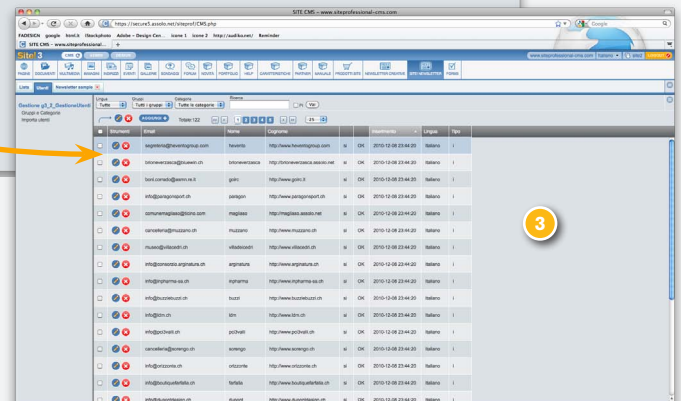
SITE CMS – www.siteprofessional-cms.com

https://secure5.assolo.net/siteprof/CMS.php

Google

FADESIGN google html.it iStockphoto Adobe – Design Cen... icone 1 icone 2 http://audiko.net/ Reminder

SITE CMS – www.siteprofessional-...

Site 3

PAGINE DOCUMENTI MULTIMEDIA BANNER INDIRIZZI EVENTI GALLERIE SONDAGGI FORUM NOVITÀ PORTFOLIO HELP CARATTERISTICHE PARTNER MANUALE PRODOTTI SITE NEWSLETTER CREATOR SITE NEWSLETTER FORMS

www.siteprofessional-cms.com Italiano

Liste Utenti Newsletter sample

Gestione g3_3_Destinatari
Gruppi e Categorie
Importa utenti

Lingua Tutte | Gruppi Tutti i gruppi | Categorie Tutte le categorie | Ricerca | Vai

Totale:122 | 1 2 3 4 5 6 | 25

| | Strumenti | Email | Nome | Cognome | | | | Inserimento | Lingua | Tipo |
|---|---|---|---|---|---|---|---|---|---|---|
| | | segreteria@heventsgroup.com | hevents | http://www.heventsgroup.com | si | | OK | 2010-12-08 23:44:20 | Italiano | I |
| | | brionevercasca@bluewin.ch | brionevercasca | http://brionevercasca.assolo.net | si | | OK | 2010-12-08 23:44:20 | Italiano | I |
| | | boni.corrado@aemm.ne.it | golin | http://www.golin.it | si | | OK | 2010-12-08 23:44:20 | Italiano | I |
| | | info@paragonsport.ch | paragon | http://www.paragonsport.ch | si | | OK | 2010-12-08 23:44:20 | Italiano | I |
| | | comunemagliaso@ticino.com | magliaso | http://magliaso.assolo.net | si | | OK | 2010-12-08 23:44:20 | Italiano | I |
| | | cancelleria@muzzano.ch | muzzano | http://www.muzzano.ch | si | | OK | 2010-12-08 23:44:20 | Italiano | I |
| | | museo@villacedri.ch | villacedri | http://www.villacedri.ch | si | | OK | 2010-12-08 23:44:20 | Italiano | I |
| | | info@consorzio.argmatura.ch | argmatura | http://www.argmatura.ch | si | | OK | 2010-12-08 23:44:20 | Italiano | I |
| | | info@mpharma-sa.ch | mpharma | http://www.mpharma-sa.ch | si | | OK | 2010-12-08 23:44:20 | Italiano | I |
| | | info@buzzielbuzzi.ch | buzzi | http://www.buzziebuzzi.ch | si | | OK | 2010-12-08 23:44:20 | Italiano | I |
| | | info@btm.ch | btm | http://www.btm.ch | si | | OK | 2010-12-08 23:44:20 | Italiano | I |
| | | info@pc3valli.ch | pc3valli | http://www.pc3valli.ch | si | | OK | 2010-12-08 23:44:20 | Italiano | I |
| | | cancelleria@sorengo.ch | sorengo | http://www.sorengo.ch | si | | OK | 2010-12-08 23:44:20 | Italiano | I |
| | | info@orizzonte.ch | orizzonte | http://www.orizzonte.ch | si | | OK | 2010-12-08 23:44:20 | Italiano | I |
| | | info@boutiquefarfalla.ch | farfalla | http://www.boutiquefarfalla.ch | si | | OK | 2010-12-08 23:44:20 | Italiano | I |
| | | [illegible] | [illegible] | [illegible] | si | | OK | 2010-12-08 23:44:20 | Italiano | I |

3